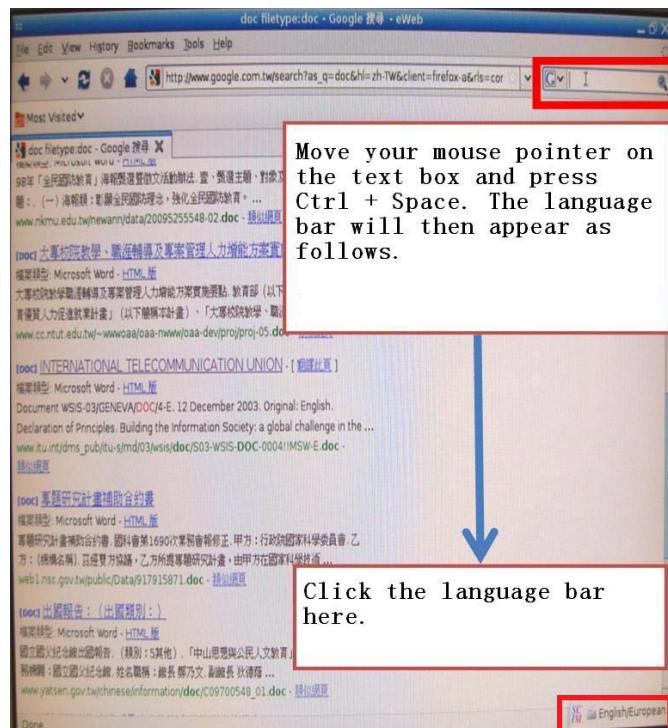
doc filetype:doc - Google 搜尋 - eWeb

File Edit View History Bookmarks Tools Help

http://www.google.com.tw/search?as_q=doc&hl=zh-TW&client=firefox-a&rls=cor

Most Visited

doc filetype:doc - Google 搜尋

Move your mouse pointer on the text box and press Ctrl + Space. The language bar will then appear as follows.

98年「全民國防教育」海報... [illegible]

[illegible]：(一) 海報類：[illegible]強化全民國防教育。...

www.nkmu.edu.tw/newann/data/20095255548-02.doc - 類似網頁

[DOC] 大專校院教學、職涯輔導及專案管理人力增能方案實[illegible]

檔案類型: Microsoft Word - HTML 版

大專校院教學職涯輔導及專案管理人力增能方案實施要點. 教育部 (以下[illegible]

育優質人力促進就業計畫」(以下簡稱本計畫)、「大專校院教學、職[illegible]

www.cc.ntut.edu.tw/~wwwoaa/oaa-nwww/oaa-dev/proj/proj-05.do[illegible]

[DOC] INTERNATIONAL TELECOMMUNICATION UNION - [翻譯此頁]

檔案類型: Microsoft Word - HTML 版

Document WSIS-03/GENEVA/DOC/4-E. 12 December 2003. Original: English. Declaration of Principles. Building the Information Society: a global challenge in the ...

www.itu.int/dms_pub/itu-s/md/03/wsis/doc/S03-WSIS-DOC-0004!!MSW-E.doc - 類似網頁

[DOC] 專題研究計畫補助合約書

檔案類型: Microsoft Word - HTML 版

專題研究計畫補助合約書. 國科會第1690次業務會報修正. 甲方：行政院國家科學委員會. 乙方：(機構名稱). 茲經雙方協議，乙方所提專題研究計畫，由甲方在國家科學技術...

web1.nsc.gov.tw/public/Data/917915871.doc - 類似網頁

[DOC] 出國報告：(出國類別：)

檔案類型: Microsoft Word - HTML 版

國立國父紀念館出國報告. (類別：5其他). 「中山思想與公民人文教育」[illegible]

服務機關：國立國父紀念館. 姓名職稱：館長 鄭乃文. 副館長 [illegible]

www.yatsen.gov.tw/chinese/information/doc/C09700548_01.doc - 類似網頁

Click the language bar here.

Done

English/European